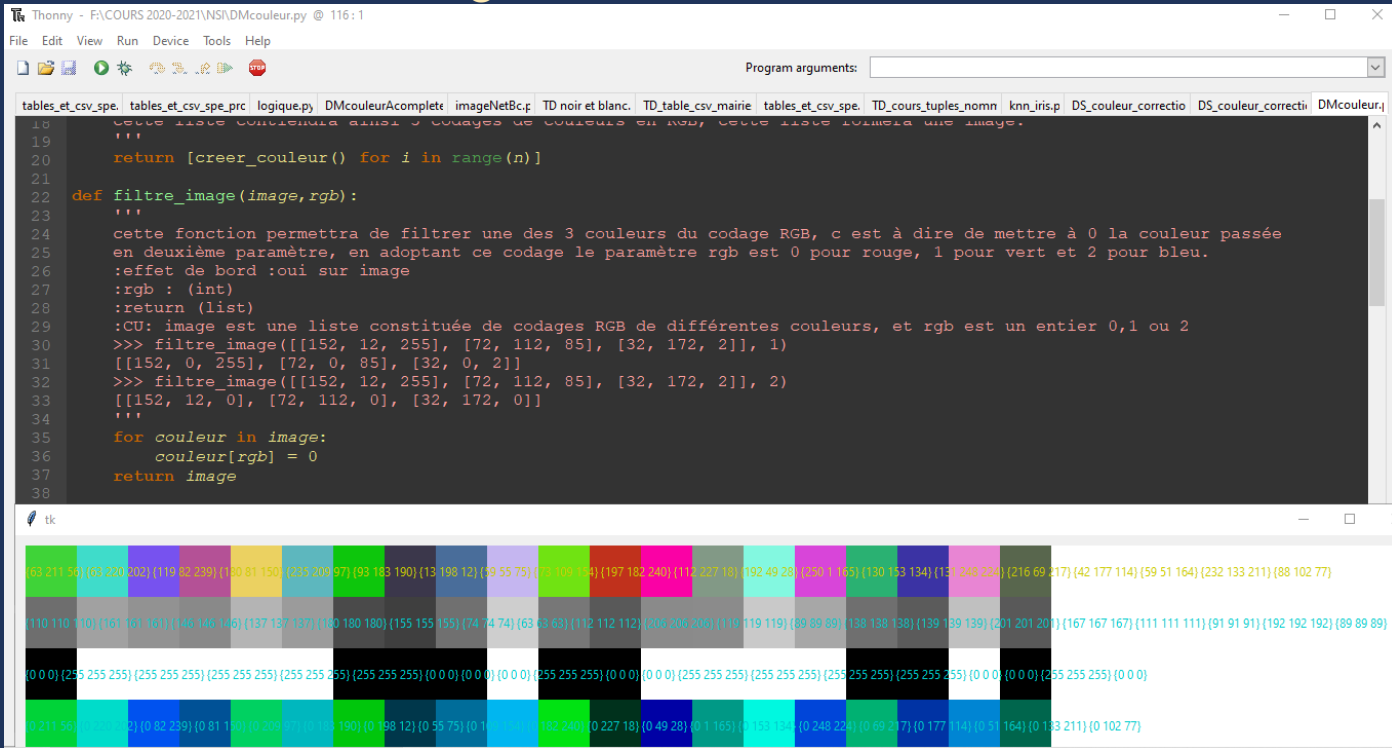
Thonny - F:\COURS 2020-2021\NSI\DMcouleur.py @ 116 : 1

File Edit View Run Device Tools Help

Program arguments:

tables_et_csv_spe. | tables_et_csv_spe_prc | logique.py | DMcouleurAcomplete | imageNetBc.p | TD noir et blanc. | TD_table_csv_mairie | tables_et_csv_spe. | TD_cours_tuples_nomn | knn_iris.p | DS_couleur_correctio | DS_couleur_correctio | DMcouleur.

18 cette liste contiendra ainsi 3 codages de couleurs en RGB, cette liste formera une image.
19 '''
20 return [creer_couleur() for i in range(n)]
21
22 def filtre_image(image,rgb):
23 '''
24 cette fonction permettra de filtrer une des 3 couleurs du codage RGB, c est à dire de mettre à 0 la couleur passée
25 en deuxième paramètre, en adoptant ce codage le paramètre rgb est 0 pour rouge, 1 pour vert et 2 pour bleu.
26 :effet de bord :oui sur image
27 :rgb : (int)
28 :return (list)
29 :CU: image est une liste constituée de codages RGB de différentes couleurs, et rgb est un entier 0,1 ou 2
30 >>> filtre_image([[152, 12, 255], [72, 112, 85], [32, 172, 2]], 1)
31 [[152, 0, 255], [72, 0, 85], [32, 0, 2]]
32 >>> filtre_image([[152, 12, 255], [72, 112, 85], [32, 172, 2]], 2)
33 [[152, 12, 0], [72, 112, 0], [32, 172, 0]]
34 '''
35 for couleur in image:
36 couleur[rgb] = 0
37 return image
38

tk

{63 211 56} {63 220 202} {119 82 239} {1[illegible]0 81 150} {235 209 97} {93 183 190} {13 198 12} {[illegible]} {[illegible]} {197 182 240} {112 227 18} {192 49 28} {250 1 165} {130 153 134} {13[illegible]} {216 69 217} {42 177 114} {59 51 164} {232 133 211} {88 102 77}

{110 110 110} {161 161 161} {146 146 146} {137 137 137} {180 180 180} {155 155 155} {74 74 74} {63 63 63} {112 112 112} {206 206 206} {119 119 119} {89 89 89} {138 138 138} {139 139 139} {201 201 201} {167 167 167} {111 111 111} {91 91 91} {192 192 192} {89 89 89}

{0 0 0} {255 255 255} {255 255 255} {255 255 255} {255 255 255} {255 255 255} {0 0 0} {0 0 0} {0 0 0} {255 255 255} {0 0 0} {0 0 0} {255 255 255} {255 255 255} {255 255 255} {255 255 255} {0 0 0} {0 0 0} {255 255 255} {0 0 0}

{0 211 56} {0 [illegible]} {0 82 239} {0 81 1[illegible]} {0 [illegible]} {0 1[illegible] 190} {0 198 12} {0 55 75} {0 1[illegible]} {0 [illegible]} {0 227 18} {0 49 28} {0 1 165} {0 153 134} {0 248 224} {0 69 217} {0 177 114} {0 51 164} {0 133 211} {0 102 77}